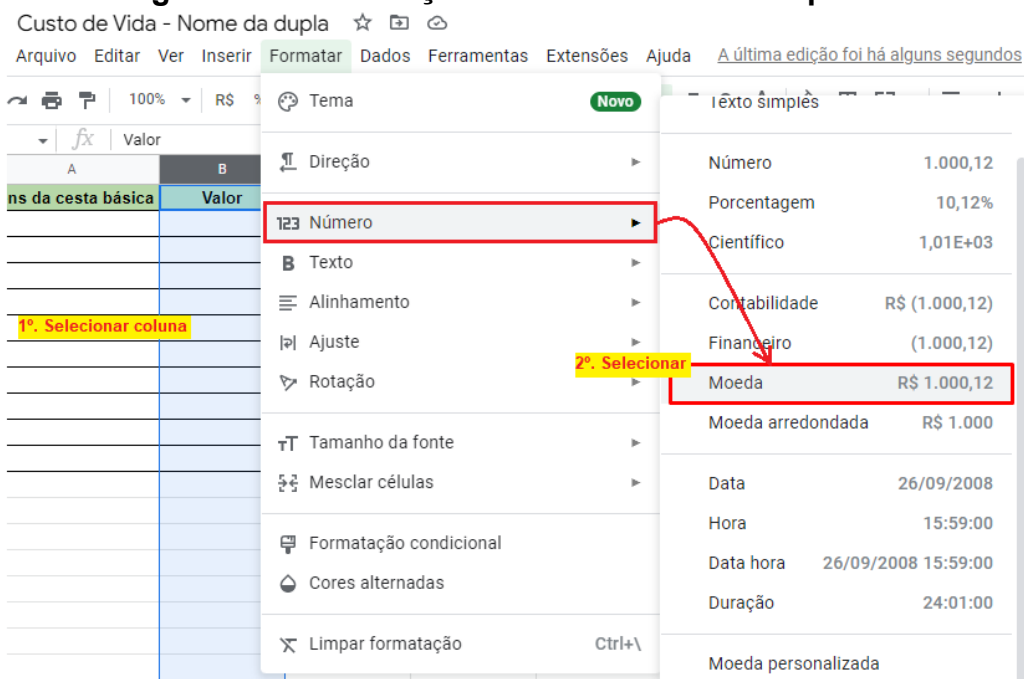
Custo de Vida - Nome da dupla

Arquivo Editar Ver Inserir Formatar Dados Ferramentas Extensões Ajuda A última edição foi há alguns segundos

100% R$ %

fx Valor

A B

ns da cesta básica Valor

1º. Selecionar coluna

Tema Novo

Direção

123 Número

Texto

Alinhamento

Ajuste

Rotação

Tamanho da fonte

Mesclar células

Formatação condicional

Cores alternadas

Limpar formatação Ctrl+\

Texto simples

Número 1.000,12

Porcentagem 10,12%

Científico 1,01E+03

Contabilidade R$ (1.000,12)

Financeiro (1.000,12)

2º. Selecionar

Moeda R$ 1.000,12

Moeda arredondada R$ 1.000

Data 26/09/2008

Hora 15:59:00

Data hora 26/09/2008 15:59:00

Duração 24:01:00

Moeda personalizada